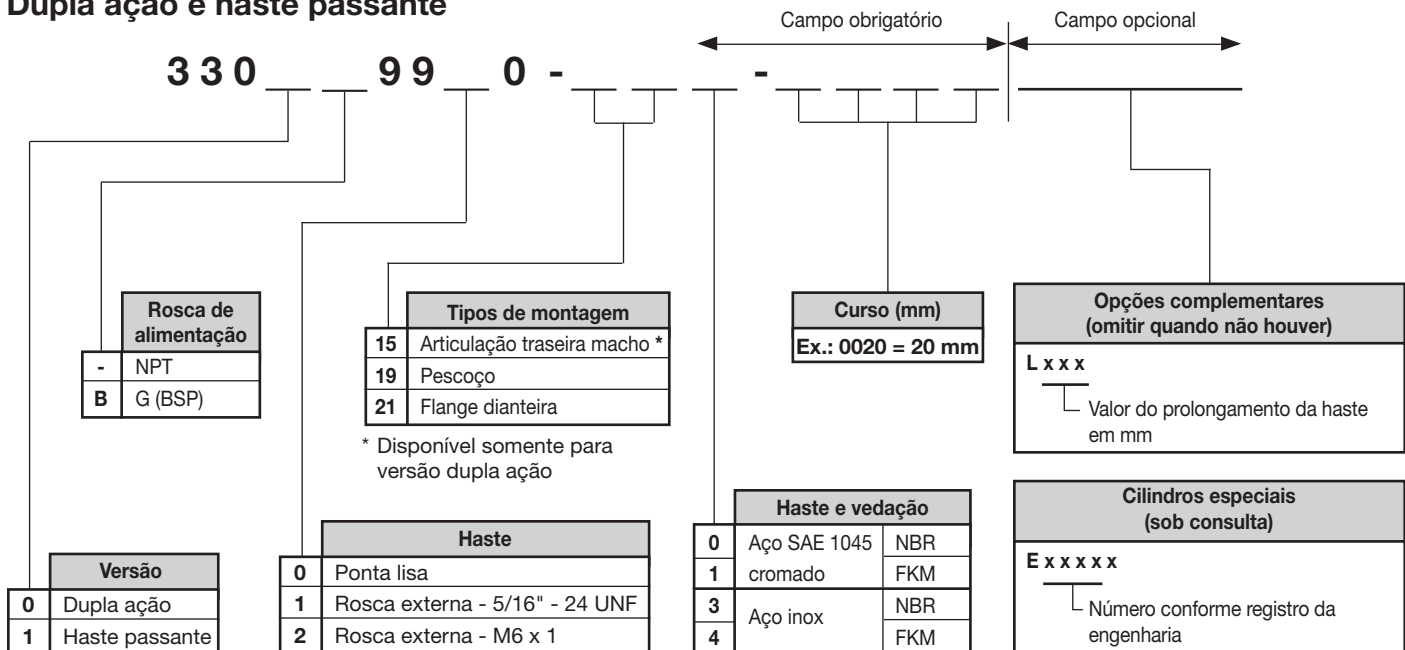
Dupla ação e haste passante

Campo obrigatório

Campo opcional

3 3 0 _ _ 9 9 _ 0 - _ _ _ - _ _ _ _

| | Rosca de alimentação |
|---|---|
| - | NPT |
| B | G (BSP) |

| | Tipos de montagem |
|---|---|
| 15 | Articulação traseira macho * |
| 19 | Pescoço |
| 21 | Flange dianteira |

* Disponível somente para versão dupla ação

| Curso (mm) |
|---|
| Ex.: 0020 = 20 mm |

Opções complementares (omitir quando não houver)

L x x x

Valor do prolongamento da haste em mm

| | Versão |
|---|---|
| 0 | Dupla ação |
| 1 | Haste passante |

| | Haste |
|---|---|
| 0 | Ponta lisa |
| 1 | Rosca externa - 5/16" - 24 UNF |
| 2 | Rosca externa - M6 x 1 |

| | Haste e vedação | |
|---|---|---|
| 0 | Aço SAE 1045 | NBR |
| 1 | cromado | FKM |
| 3 | Aço inox | NBR |
| 4 | | FKM |

Cilindros especiais (sob consulta)

E x x x x x

Número conforme registro da engenharia